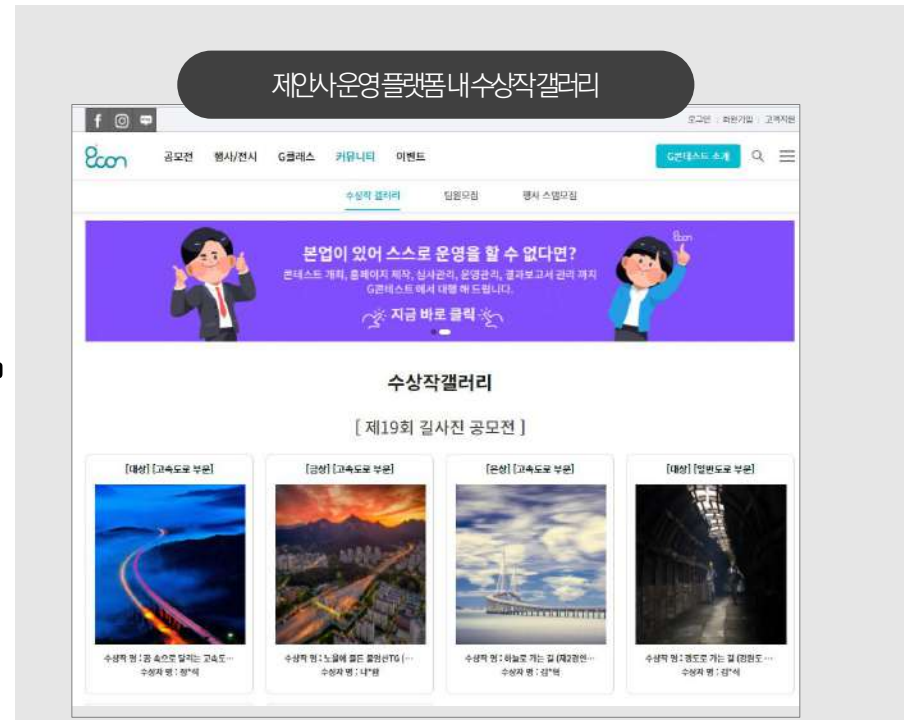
제안사운영플랫폼 내 수상작갤러리

로그인 | 회원가입 | 고객지원

Gcon 공모전 행사/전시 G클래스 커뮤니티 이벤트 G콘테스트 소개

수상작 갤러리 팀원모집 행사 스탭모집

본업이 있어 스스로 운영을 할 수 없다면?
콘테스트 개최, 홈페이지 제작, 심사관리, 운영관리, 결과보고서 관리 까지
G콘테스트 에서 대행 해 드립니다.
지금 바로 클릭

수상작갤러리

[ 제19회 길사진 공모전 ]

[대상] [고속도로 부문]
수상작 명 : 꿈 속으로 달리는 고속도…
수상자 명 : 정*석

[금상] [고속도로 부문]
수상작 명 : 노을에 젖은 불암산TG (…
수상자 명 : 나*환

[은상] [고속도로 부문]
수상작 명 : 하늘로 가는 길 (제2경인…
수상자 명 : 김*혁

[대상] [일반도로 부문]
수상작 명 : 왕도로 가는 길 (…
수상자 명 : 김*석